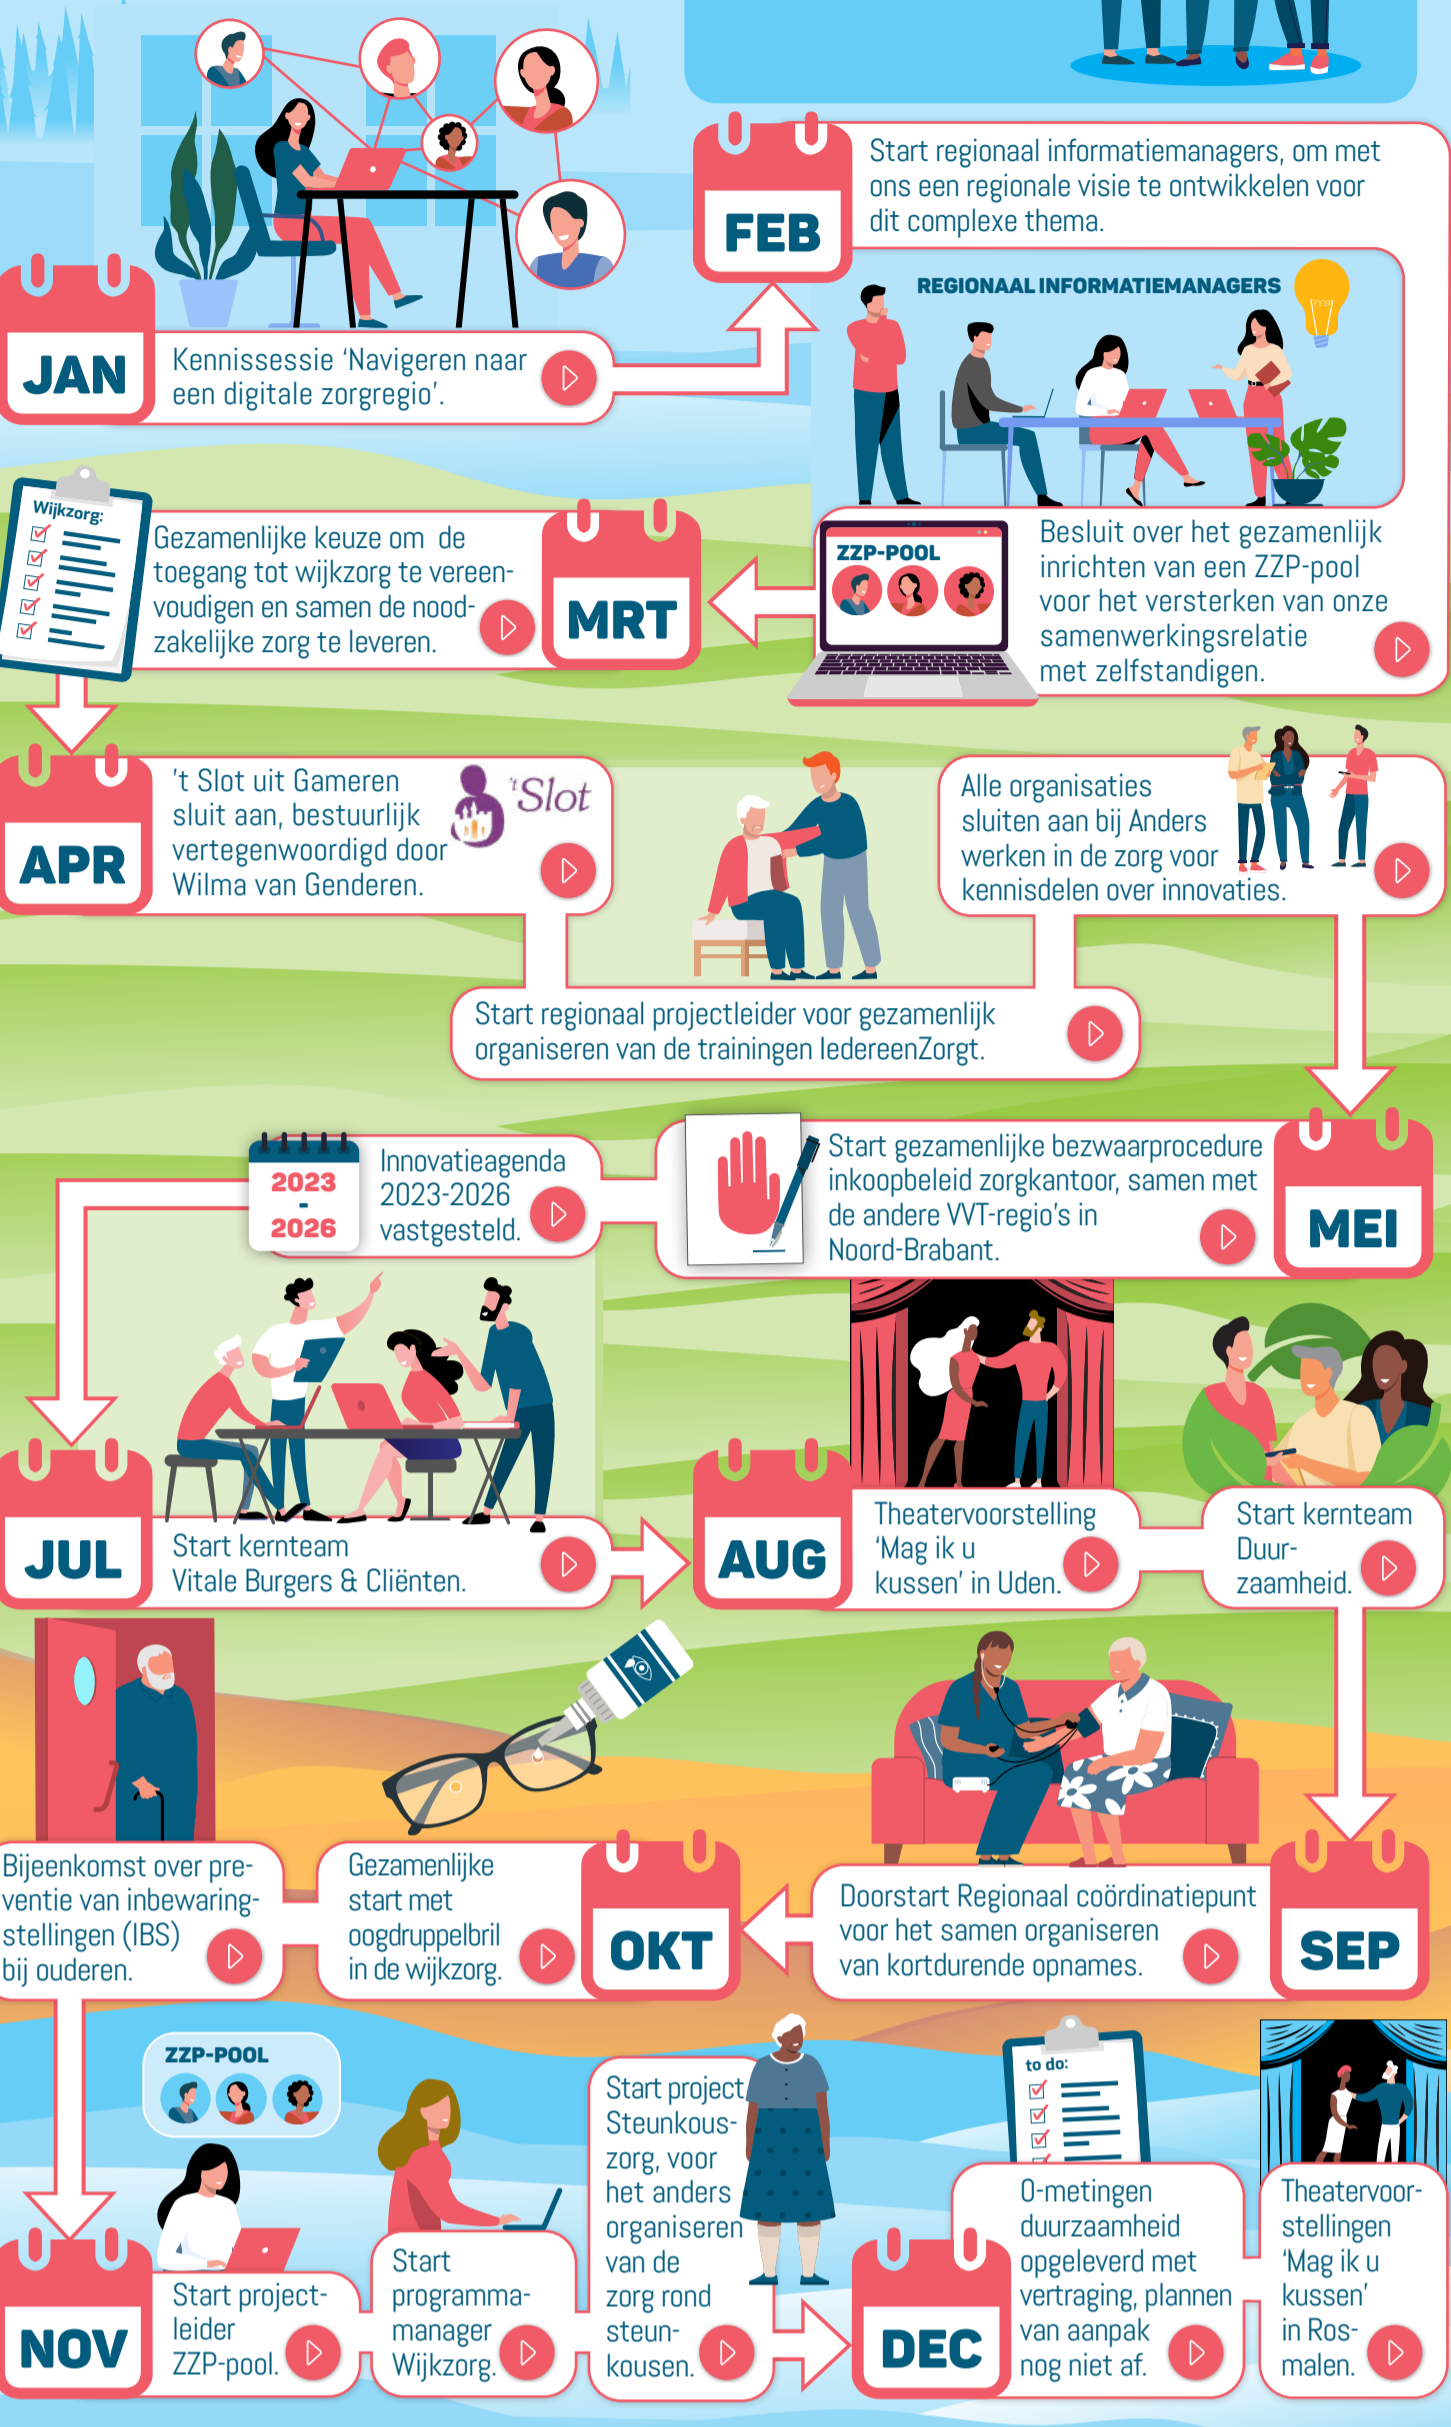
JAN

Kennissessie 'Navigeren naar een digitale zorgregio'.

FEB

Start regionaal informatiemanagers, om met ons een regionale visie te ontwikkelen voor dit complexe thema.

REGIONAAL INFORMATIEMANAGERS

ZZP-POOL

Besluit over het gezamenlijk inrichten van een ZZP-pool voor het versterken van onze samenwerkingsrelatie met zelfstandigen.

MRT

Wijkzorg:

Gezamenlijke keuze om de toegang tot wijkzorg te vereenvoudigen en samen de noodzakelijke zorg te leveren.

APR

't Slot uit Gameren sluit aan, bestuurlijk vertegenwoordigd door Wilma van Genderen.

't Slot

Alle organisaties sluiten aan bij Anders werken in de zorg voor kennisdelen over innovaties.

Start regionaal projectleider voor gezamenlijk organiseren van de trainingen IedereenZorgt.

MEI

Start gezamenlijke bezwaarprocedure inkoopbeleid zorgkantoor, samen met de andere VVT-regio's in Noord-Brabant.

2023 - 2026

Innovatieagenda 2023-2026 vastgesteld.

JUL

Start kernteam Vitale Burgers & Cliënten.

AUG

Theatervoorstelling 'Mag ik u kussen' in Uden.

Start kernteam Duurzaamheid.

SEP

Doorstart Regionaal coördinatiepunt voor het samen organiseren van kortdurende opnames.

OKT

Gezamenlijke start met oogdruppelbril in de wijkzorg.

Bijeenkomst over preventie van inbewaringstellingen (IBS) bij ouderen.

NOV

ZZP-POOL

Start projectleider ZZP-pool.

Start programmamanager Wijkzorg.

Start project Steunkouszorg, voor het anders organiseren van de zorg rond steunkousen.

DEC

to do:

0-metingen duurzaamheid opgeleverd met vertraging, plannen van aanpak nog niet af.

Theatervoorstellingen 'Mag ik u kussen' in Rosmalen.